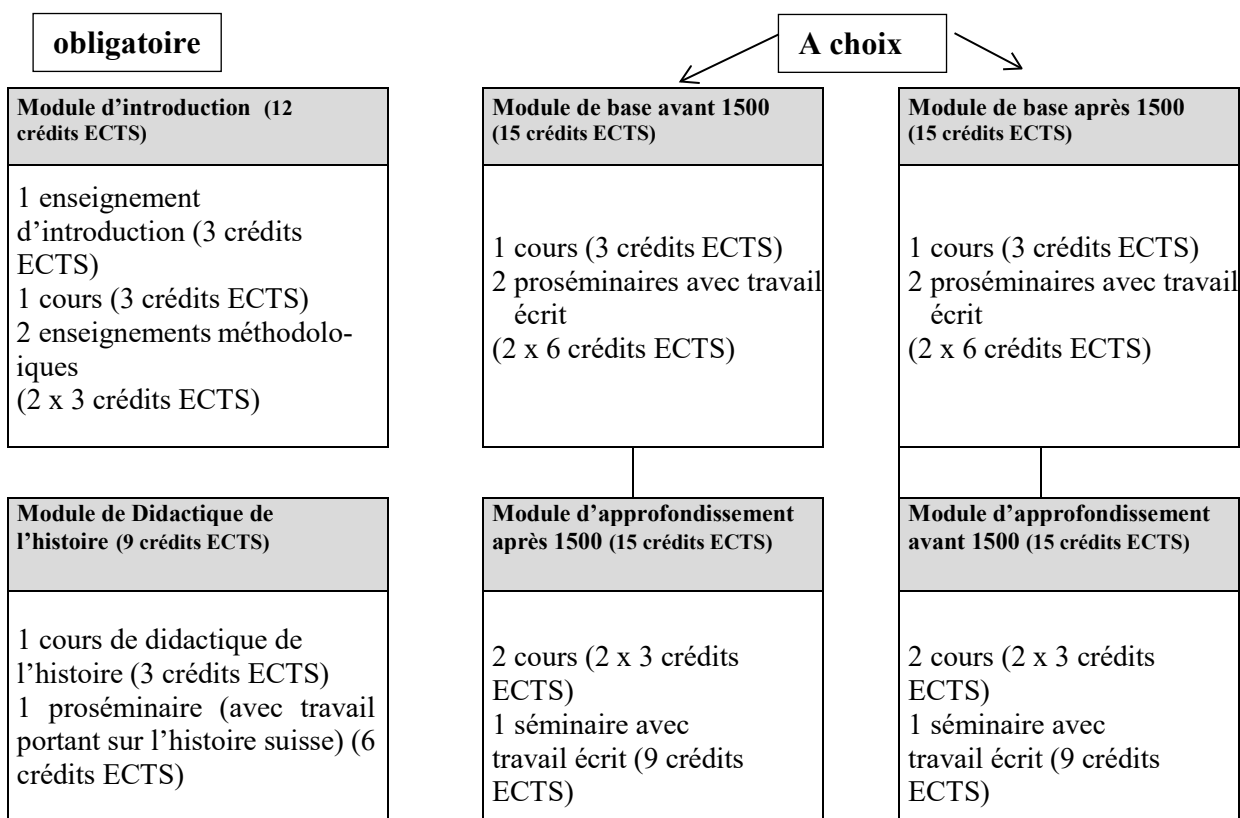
obligatoire

A choix

Module d'introduction (12 crédits ECTS)

1 enseignement d'introduction (3 crédits ECTS)
1 cours (3 crédits ECTS)
2 enseignements méthodoloiques
(2 x 3 crédits ECTS)

Module de base avant 1500 (15 crédits ECTS)

1 cours (3 crédits ECTS)
2 proséminaires avec travail écrit
(2 x 6 crédits ECTS)

Module de base après 1500 (15 crédits ECTS)

1 cours (3 crédits ECTS)
2 proséminaires avec travail écrit
(2 x 6 crédits ECTS)

Module de Didactique de l'histoire (9 crédits ECTS)

1 cours de didactique de l'histoire (3 crédits ECTS)
1 proséminaire (avec travail portant sur l'histoire suisse) (6 crédits ECTS)

Module d'approfondissement après 1500 (15 crédits ECTS)

2 cours (2 x 3 crédits ECTS)
1 séminaire avec travail écrit (9 crédits ECTS)

Module d'approfondissement avant 1500 (15 crédits ECTS)

2 cours (2 x 3 crédits ECTS)
1 séminaire avec travail écrit (9 crédits ECTS)